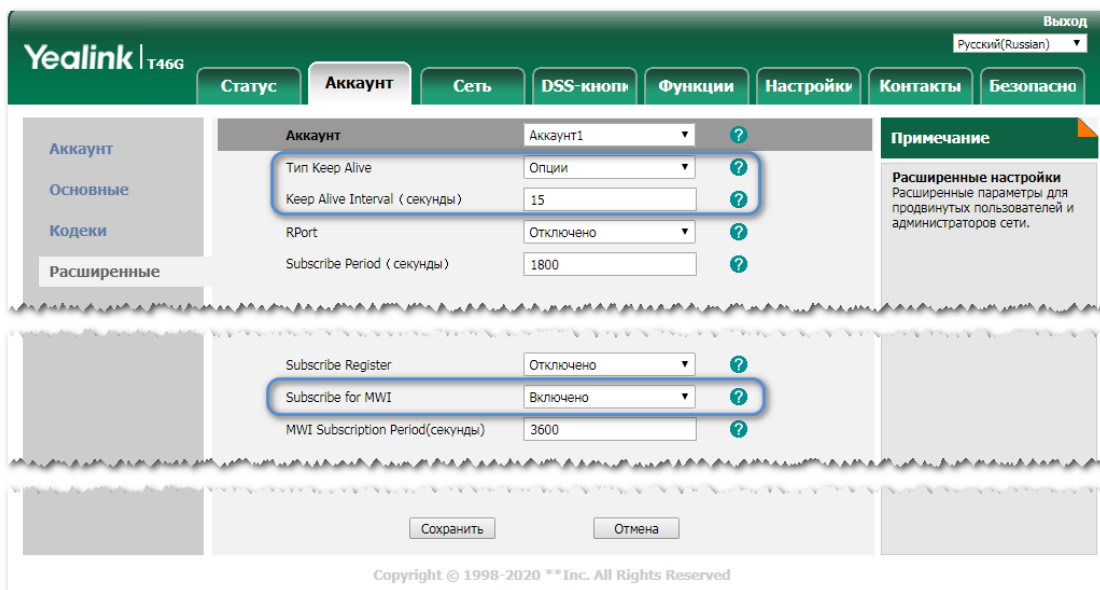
Выход
Русский(Russian)
Yealink T46G
Статус
Аккаунт
Сеть
DSS-кнопі
Функции
Настройкі
Контакты
Безопасно

Аккаунт
Основные
Кодеки
Расширенные

| | | |
|---|---|---|
| Аккаунт | Аккаунт1 | ? |
| Тип Keep Alive | Опции | ? |
| Keep Alive Interval（секунды） | 15 | ? |
| RPort | Отключено | ? |
| Subscribe Period（секунды） | 1800 | ? |
| Subscribe Register | Отключено | ? |
| Subscribe for MWI | Включено | ? |
| MWI Subscription Period(секунды) | 3600 | ? |

Сохранить
Отмена

Примечание
Расширенные настройки
Расширенные параметры для продвинутых пользователей и администраторов сети.

Copyright © 1998-2020 **Inc. All Rights Reserved